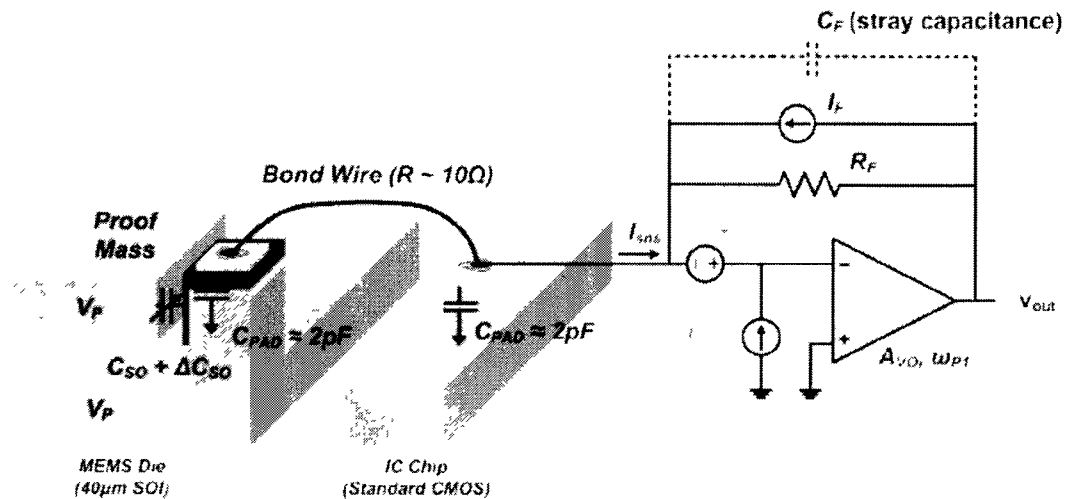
$C_F$ (stray capacitance)

$I_F$

$R_F$

Bond Wire ($R \sim 10\Omega$)

Proof Mass

$I_{sns}$

$V_P$

$C_{PAD} \approx 2pF$

$C_{PAD} \approx 2pF$

$C_{SO} + \Delta C_{SO}$

$V_P$

$A_{VO}, \omega_{P1}$

$V_{out}$

MEMS Die (40μm SOI)

IC Chip (Standard CMOS)